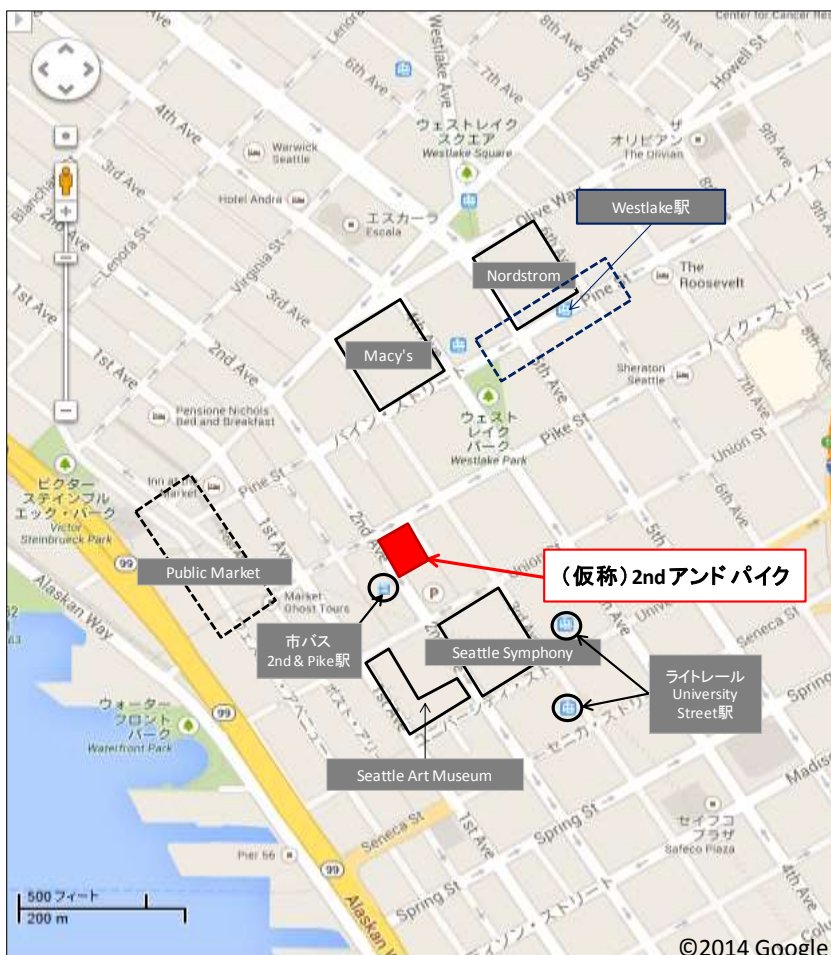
Center for Cancer Res
6th Ave
Westlake Ave
7th Ave
Stewart St
Howell St
Lenora St
8th Ave
4th Ave
Warwick Seattle
ウェストレイク スクエア
Westlake Square
オリビアン
The Olivian
9th Ave
3rd Ave
Hotel Andra
エスカーラ
Escala
Olive Way
Westlake駅
パイン・ストリート
2nd Ave
Lenora St
Virginia St
Nordstrom
The Roosevelt
1st Ave
3rd Ave
Pine St
Macy's
パイク・ストリート
1st Ave
2nd Ave
Sheraton Seattle
4th Ave
ウェスト レイク パーク
Westlake Park
Pike St
7th Ave
Pensione Nichols Bed and Breakfast
パイン・ストリート
Union St
Inn at the Market
Pine St
ビクター スティンブル エック・パーク
Victor Steinbrueck Park
6th Ave
1st Ave
2nd Ave
99
Public Market
(仮称)2ndアンド パイク
Alaskan Way
Market Ghost Tours
5th
Union
Univ
Seneca St
市バス 2nd & Pike駅
Seattle Symphony
ライトレール University Street駅
Spring
ウォーター フロント パーク
Waterfront Park
99
ポスト・アレー
1st Ave
ユニバーシティ・ストリート
セネカ・ストリート
Madis
Seattle Art Museum
セイフコ プラザ
Safeco Plaza
Seneca St
1st Ave
Spring St
Pier 56
99
スプリング・ストリート
500 フィート
200 m
Alaskan W
Spring St
マディソン・ストリート
©2014 Google